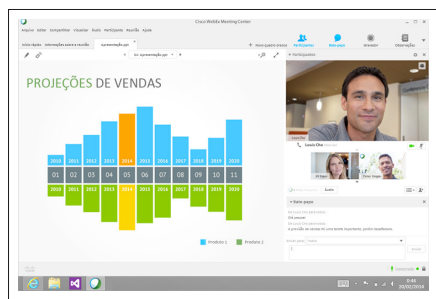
Cisco WebEx Meeting Center

Arquivo Editar Compartilhar Visualizar Áudio Participante Reunião Ajuda

Início rápido Informações sobre a reunião apresentação.ppt

Novo quadro branco

Participantes Bate-papo Gravador Observações

PROJEÇÕES DE VENDAS

| 2010 | 2011 | 2012 | 2013 | 2014 | 2015 | 2016 | 2017 | 2018 | 2019 | 2020 |
|---|---|---|---|---|---|---|---|---|---|---|
| 01 | 02 | 03 | 04 | 05 | 06 | 07 | 08 | 09 | 10 | 11 |
| 2010 | 2011 | 2012 | 2013 | 2014 | 2015 | 2016 | 2017 | 2018 | 2019 | 2020 |

Produto 1 Produto 2

Participantes

Lincoln Chu

Escute

Bate-papo

De Lincoln Chu para todos:
Olá pessoal

De Lincoln Chu para todos:
A projeção de vendas está acima do esperado

Enviar para: Todos

Enviar

Conectado

9:45
29/05/2014